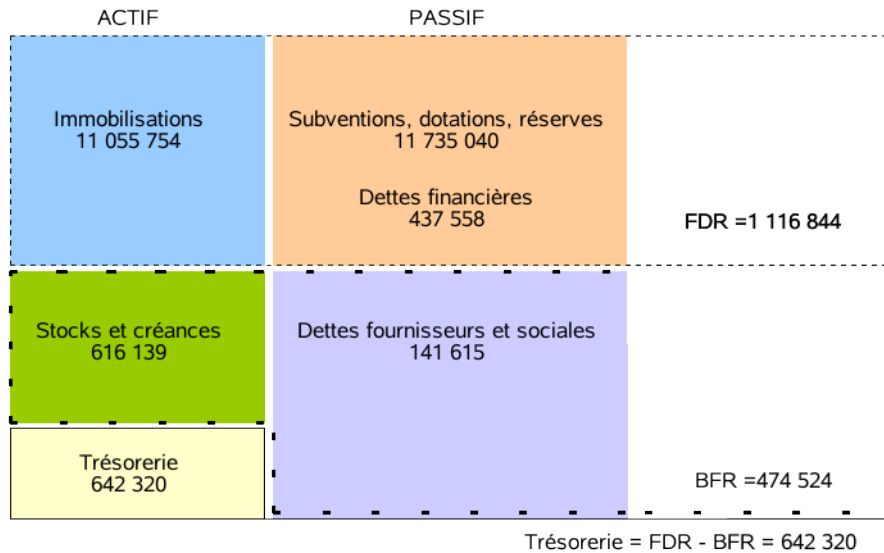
ACTIF

PASSIF

Immobilisations
11 055 754

Subventions, dotations, réserves
11 735 040

Dettes financières
437 558

FDR =1 116 844

Stocks et créances
616 139

Dettes fournisseurs et sociales
141 615

Trésorerie
642 320

BFR =474 524

Trésorerie = FDR - BFR = 642 320